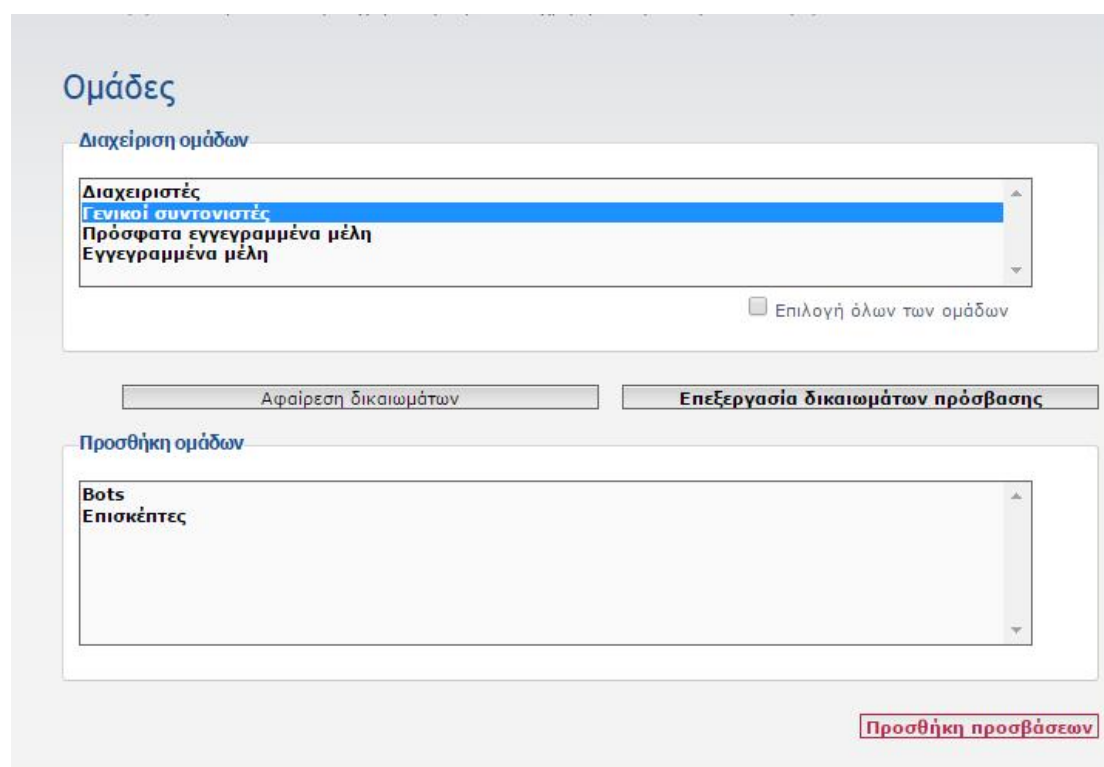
Ομάδες

Διαχείριση ομάδων

Διαχειριστές
Γενικοί συντονιστές
Πρόσφατα εγγεγραμμένα μέλη
Εγγεγραμμένα μέλη

Επιλογή όλων των ομάδων

Αφαίρεση δικαιωμάτων

Επεξεργασία δικαιωμάτων πρόσβασης

Προσθήκη ομάδων

Bots
Επισκέπτες

Προσθήκη προσβάσεων